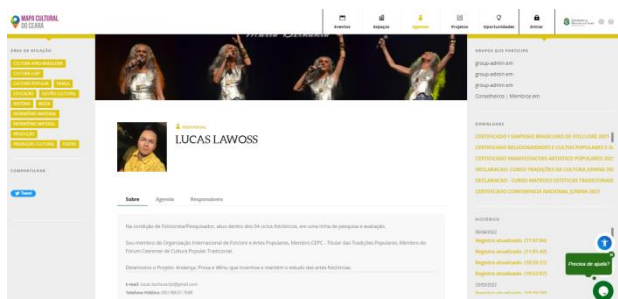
MAPA CULTURAL DO CEARÁ

Eventos
Espaços
Agentes
Projetos
Oportunidades
Entrar

ÁREA DE ATUAÇÃO

CULTURA AFRO-BRASILEIRA
CULTURA LGBT
CULTURA POPULAR
DANÇA
EDUCAÇÃO
GESTÃO CULTURAL
HISTÓRIA
MODA
PATRIMÔNIO IMATERIAL
PATRIMÔNIO MATERIAL
PRODUÇÃO
PRODUÇÃO CULTURAL
TEATRO

COMPARTILHAR

Tweet

INDIVIDUAL
LUCAS LAWOSS

Sobre
Agenda
Responsáveis

Na condição de Folclorista/Pesquisador, atuo dentro dos 04 ciclos folclóricos, em uma linha de pesquisa e avaliação.

Sou membro da Organização Internacional de Folclore e Artes Populares, Membro CIOFF - Titular das Tradições Populares, Membro do Fórum Cearense de Cultura Popular Tradicional.

Desenvolvo o Projeto: Andança, Prosa e Afins; que incentiva e mantem o estudo das artes folclóricas.

E-mail: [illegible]
Telefone Público: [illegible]

GRUPOS QUE PARTICIPA

group.admin.em
group.admin.em
group.admin.em
Conselheiro | Membro.em

DOWNLOADS

CERTIFICADO I SIMPÓSIO BRASILEIRO DE FOLCLORE 2021
CERTIFICADO RELIGIOSIDADES E CULTOS POPULARES E O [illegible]
CERTIFICADO MANIFESTAÇÕES ARTÍSTICO POPULARES 2021
DECLARAÇÃO - CURSO TRADIÇÕES DA CULTURA JUNINA DO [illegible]
DECLARAÇÃO - CURSO MATRIZES ESTÉTICAS TRADICIONAIS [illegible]
CERTIFICADO CONFERÊNCIA NACIONAL JUNINA 2021

HISTÓRICO

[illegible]
Registro atualizado. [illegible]
Registro atualizado. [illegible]
Registro atualizado. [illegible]
Registro atualizado. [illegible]
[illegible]

Precisa de ajuda?